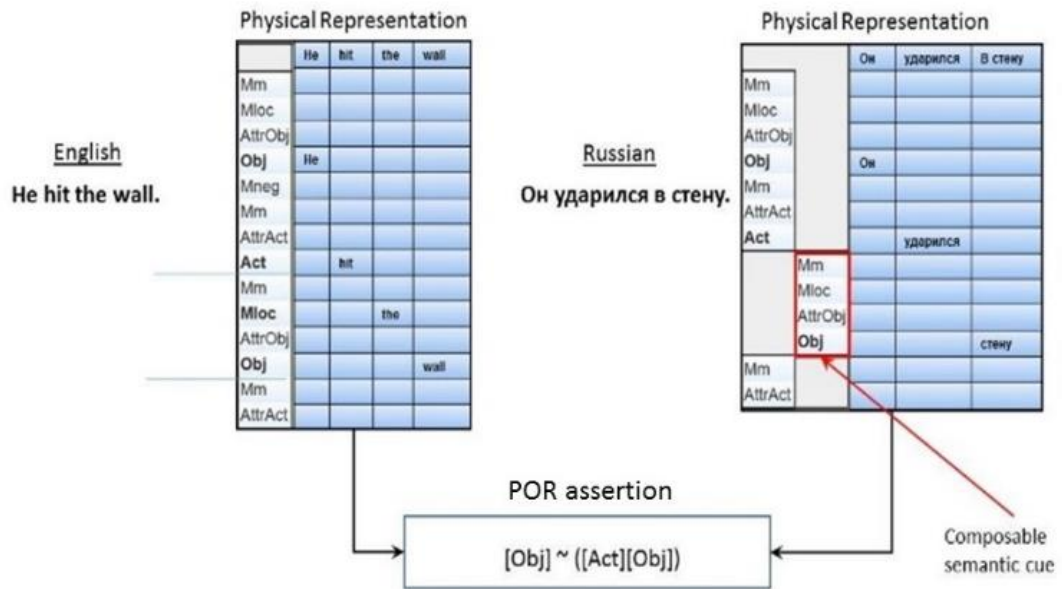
Physical Representation

English

He hit the wall.

| | He | hit | the | wall |
|---|---|---|---|---|
| Mm | | | | |
| Mloc | | | | |
| AttrObj | | | | |
| Obj | He | | | |
| Mneg | | | | |
| Mm | | | | |
| AttrAct | | | | |
| Act | | hit | | |
| Mm | | | | |
| Mloc | | | the | |
| AttrObj | | | | |
| Obj | | | | wall |
| Mm | | | | |
| AttrAct | | | | |

Physical Representation

Russian

Он ударился в стену.

| | | Он | ударился | В стену |
|---|---|---|---|---|
| Mm | | | | |
| Mloc | | | | |
| AttrObj | | | | |
| Obj | | Он | | |
| Mm | | | | |
| AttrAct | | | | |
| Act | | | ударился | |
| | Mm | | | |
| | Mloc | | | |
| | AttrObj | | | |
| | Obj | | | стену |
| Mm | | | | |
| AttrAct | | | | |

POR assertion

[Obj] ~ ([Act][Obj])

Composable semantic cue